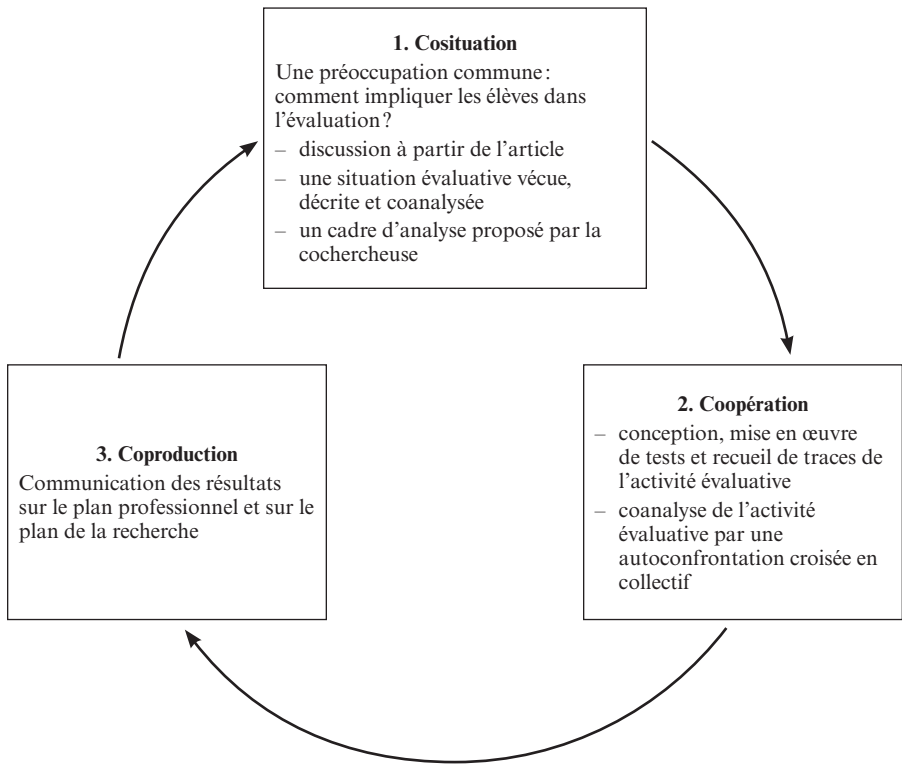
**1. Cosituation**

Une préoccupation commune : comment impliquer les élèves dans l'évaluation ?
– discussion à partir de l'article
– une situation évaluative vécue, décrite et coanalysée
– un cadre d'analyse proposé par la cochercheuse

**2. Coopération**

– conception, mise en œuvre de tests et recueil de traces de l'activité évaluative
– coanalyse de l'activité évaluative par une autoconfrontation croisée en collectif

**3. Coproduction**

Communication des résultats sur le plan professionnel et sur le plan de la recherche